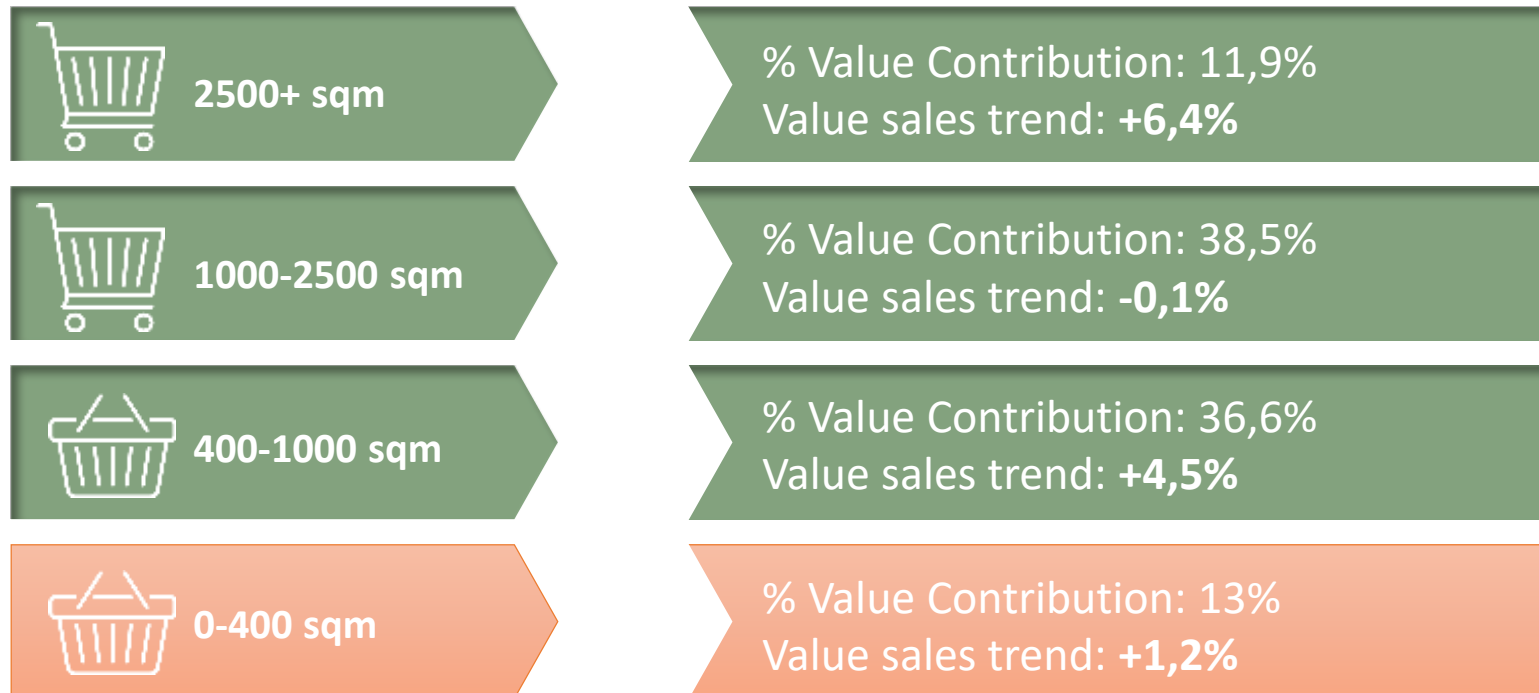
2500+ sqm

% Value Contribution: 11,9%
Value sales trend: **+6,4%**

1000-2500 sqm

% Value Contribution: 38,5%
Value sales trend: **-0,1%**

400-1000 sqm

% Value Contribution: 36,6%
Value sales trend: **+4,5%**

0-400 sqm

% Value Contribution: 13%
Value sales trend: **+1,2%**